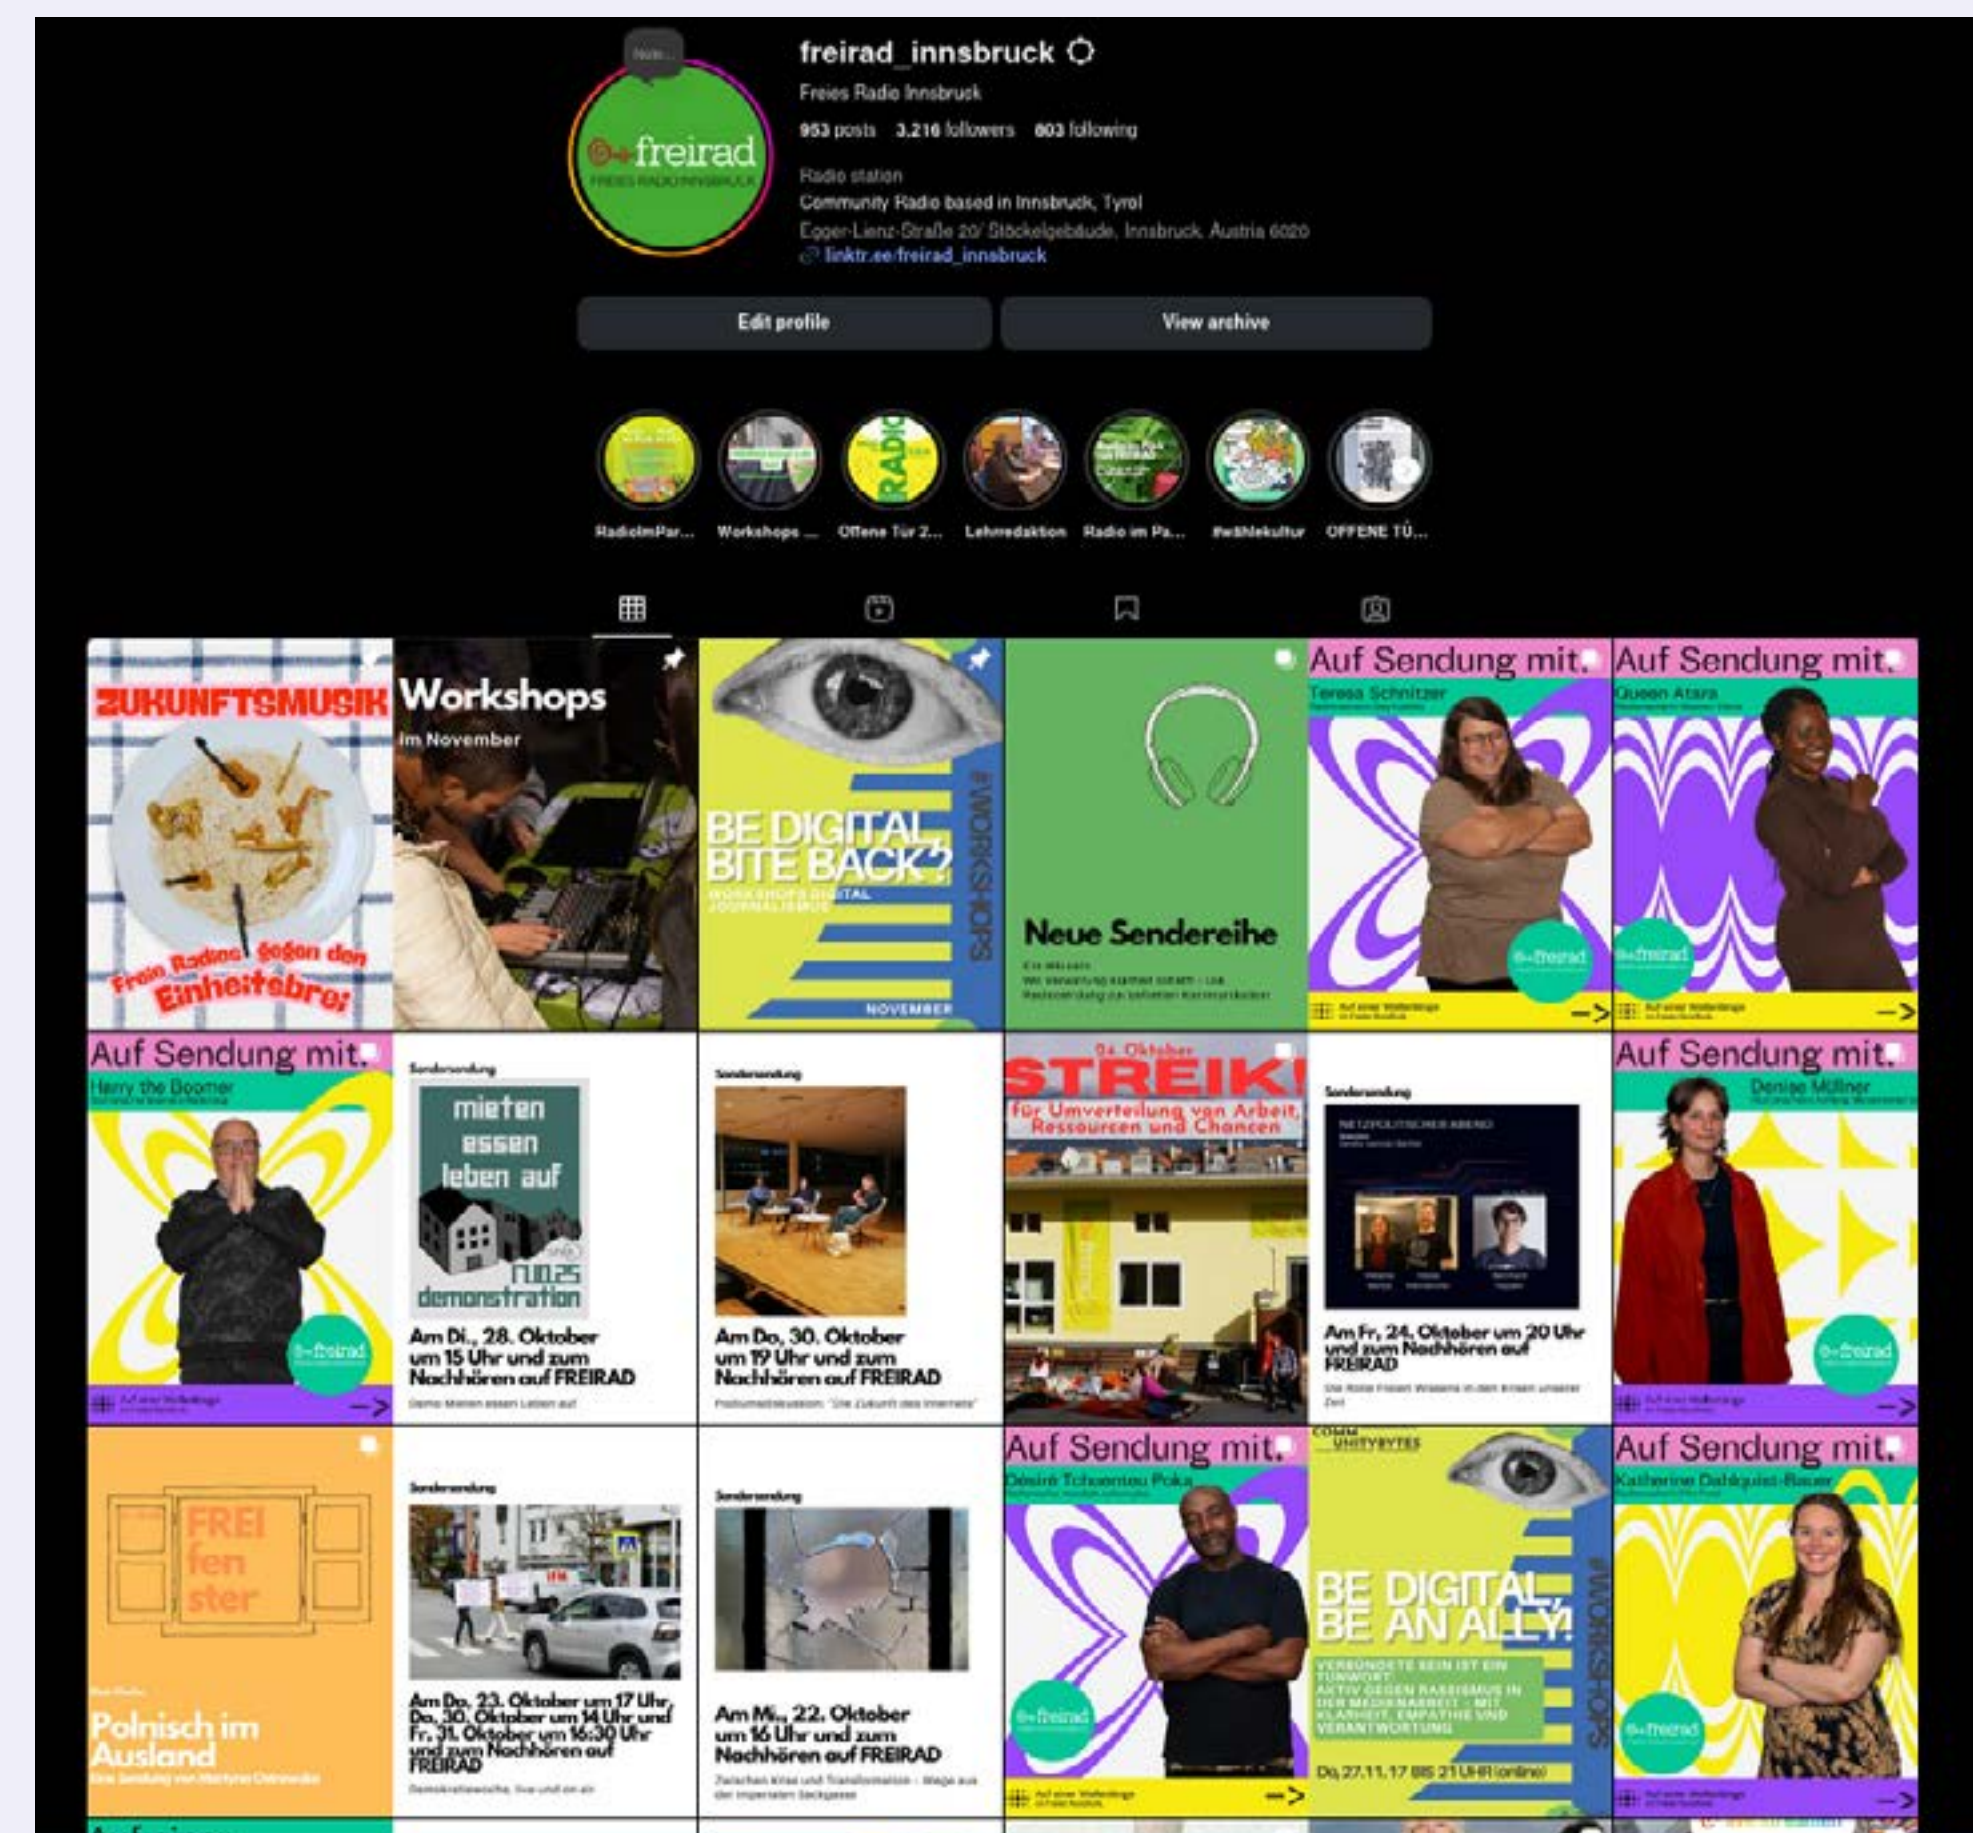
freirad_innsbruck

Freies Radio Innsbruck

953 posts 3.216 followers 803 following

Radio station
Community Radio based in Innsbruck, Tyrol
Egger-Lienz-Straße 20/ Stöckelgebäude, Innsbruck, Austria 6020
linktr.ee/freirad_innsbruck

Edit profile
View archive

RadioImPar... Workshops ... Offene Tür 2... Lehrredaktion Radio im Pa... #wählekultur OFFENE TÜ...

freirad
FREIES RADIO INNSBRUCK

ZUKUNFTSMUSIK
Freie Radios gegen den Einheitsbrei

Workshops
im November

BE DIGITAL, BITE BACK?
WORKSHOPS DIGITAL JOURNALISMUS
#WORKSHOPS
NOVEMBER

Neue Sendereihe

Auf Sendung mit.
Teresa Schnitzer

Auf Sendung mit.
Queen Atara

Auf Sendung mit.
Harry the Boomer

Sondersendung
mieten essen leben auf
11.10.25
demonstration
Am Di., 28. Oktober um 15 Uhr und zum Nachhören auf FREIRAD

Sondersendung
Am Do, 30. Oktober um 19 Uhr und zum Nachhören auf FREIRAD

24. Oktober
STREIK!
für Umverteilung von Arbeit, Ressourcen und Chancen

Sondersendung
NETZPOLITISCHER ABEND
Am Fr, 24. Oktober um 20 Uhr und zum Nachhören auf FREIRAD

Auf Sendung mit.
Denise Müllner

FREI fen ster
Polnisch im Ausland

Sondersendung
Am Do, 23. Oktober um 17 Uhr, Do, 30. Oktober um 14 Uhr und Fr, 31. Oktober um 16:30 Uhr und zum Nachhören auf FREIRAD

Sondersendung
Am Mi., 22. Oktober um 16 Uhr und zum Nachhören auf FREIRAD

Auf Sendung mit.
Désiré Tchoentou Poka

COMMUNITYBYTES
BE DIGITAL, BE AN ALLY!
VERBÜNDETE SEIN IST EIN TUNWORT
AKTIV GEGEN RASSISMUS IN DER MEDIENARBEIT - MIT KLARHEIT, EMPATHIE UND VERANTWORTUNG
Do, 27.11. 17 BIS 21 UHR (online)
#WORKSHOPS

Auf Sendung mit.
Katherine Dahlquist-Bauer